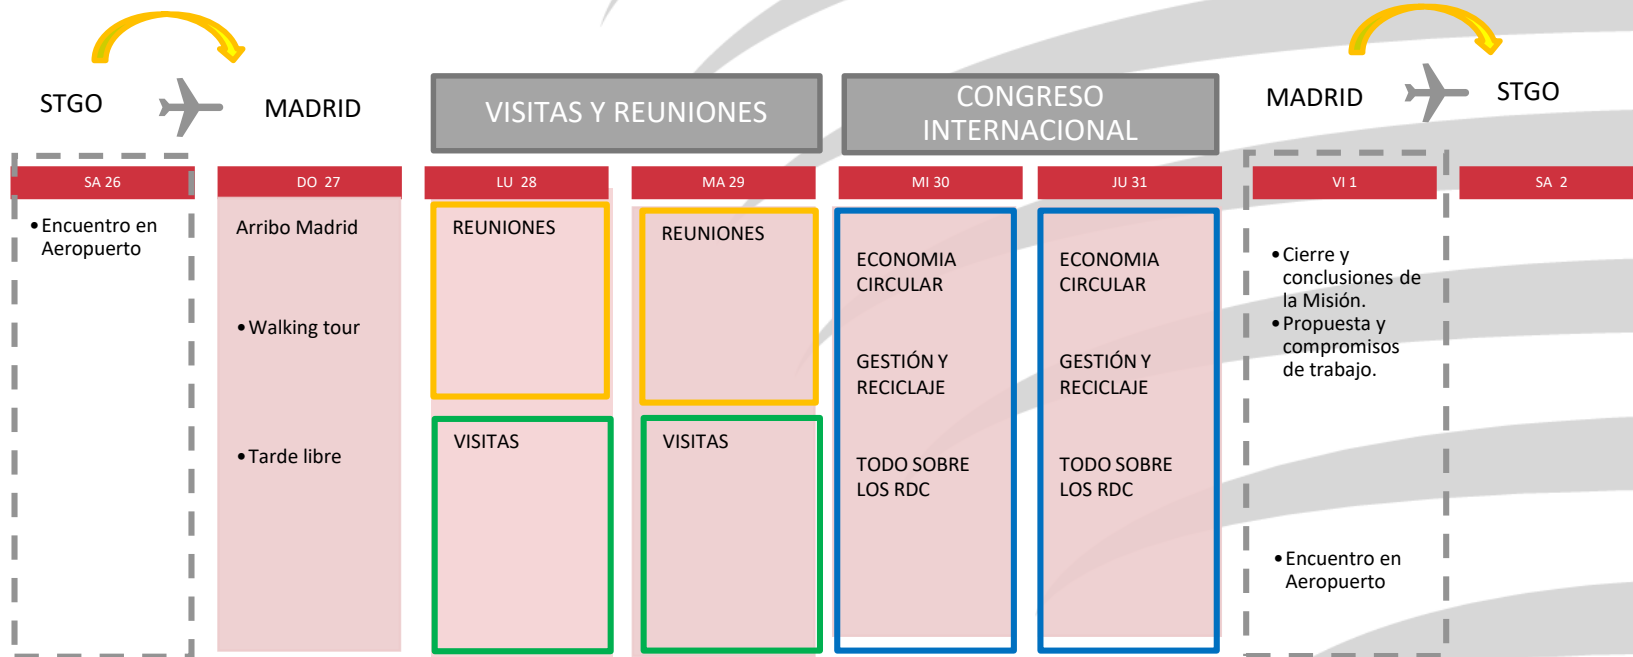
STGO MADRID

VISITAS Y REUNIONES

CONGRESO INTERNACIONAL

MADRID STGO

| SA 26 | DO 27 | LU 28 | MA 29 | MI 30 | JU 31 | VI 1 | SA 2 |
|---|---|---|---|---|---|---|---|
| • Encuentro en Aeropuerto | Arribo Madrid<br>• Walking tour<br>• Tarde libre | REUNIONES<br>VISITAS | REUNIONES<br>VISITAS | ECONOMIA CIRCULAR<br>GESTIÓN Y RECICLAJE<br>TODO SOBRE LOS RDC | ECONOMIA CIRCULAR<br>GESTIÓN Y RECICLAJE<br>TODO SOBRE LOS RDC | • Cierre y conclusiones de la Misión.<br>• Propuesta y compromisos de trabajo.<br>• Encuentro en Aeropuerto | |